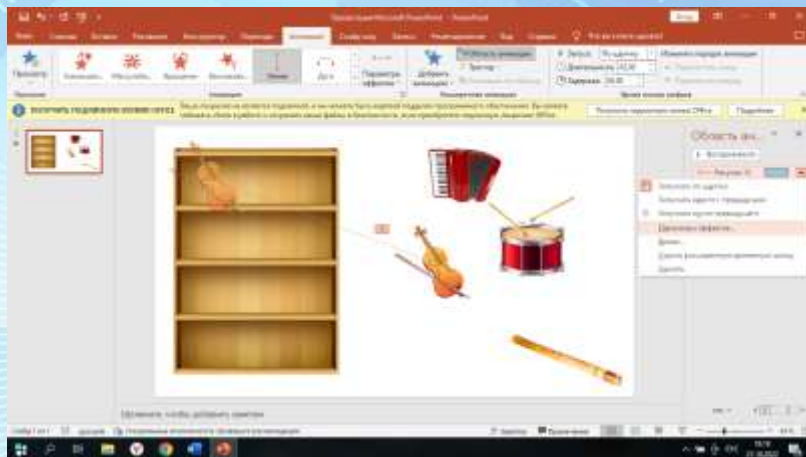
Область ан...
Воспроизвести
Рисунок 11
Запускать по щелчку
Запускать вместе с предыдущим
Запускать после предыдущего
Параметры эффектов...
Время...
Скрыть расширенную временную шкалу
Удалить
Заметки к слайду
Добавить анимацию
Область анимации
Параметры эффектов
Длительность
Задержка